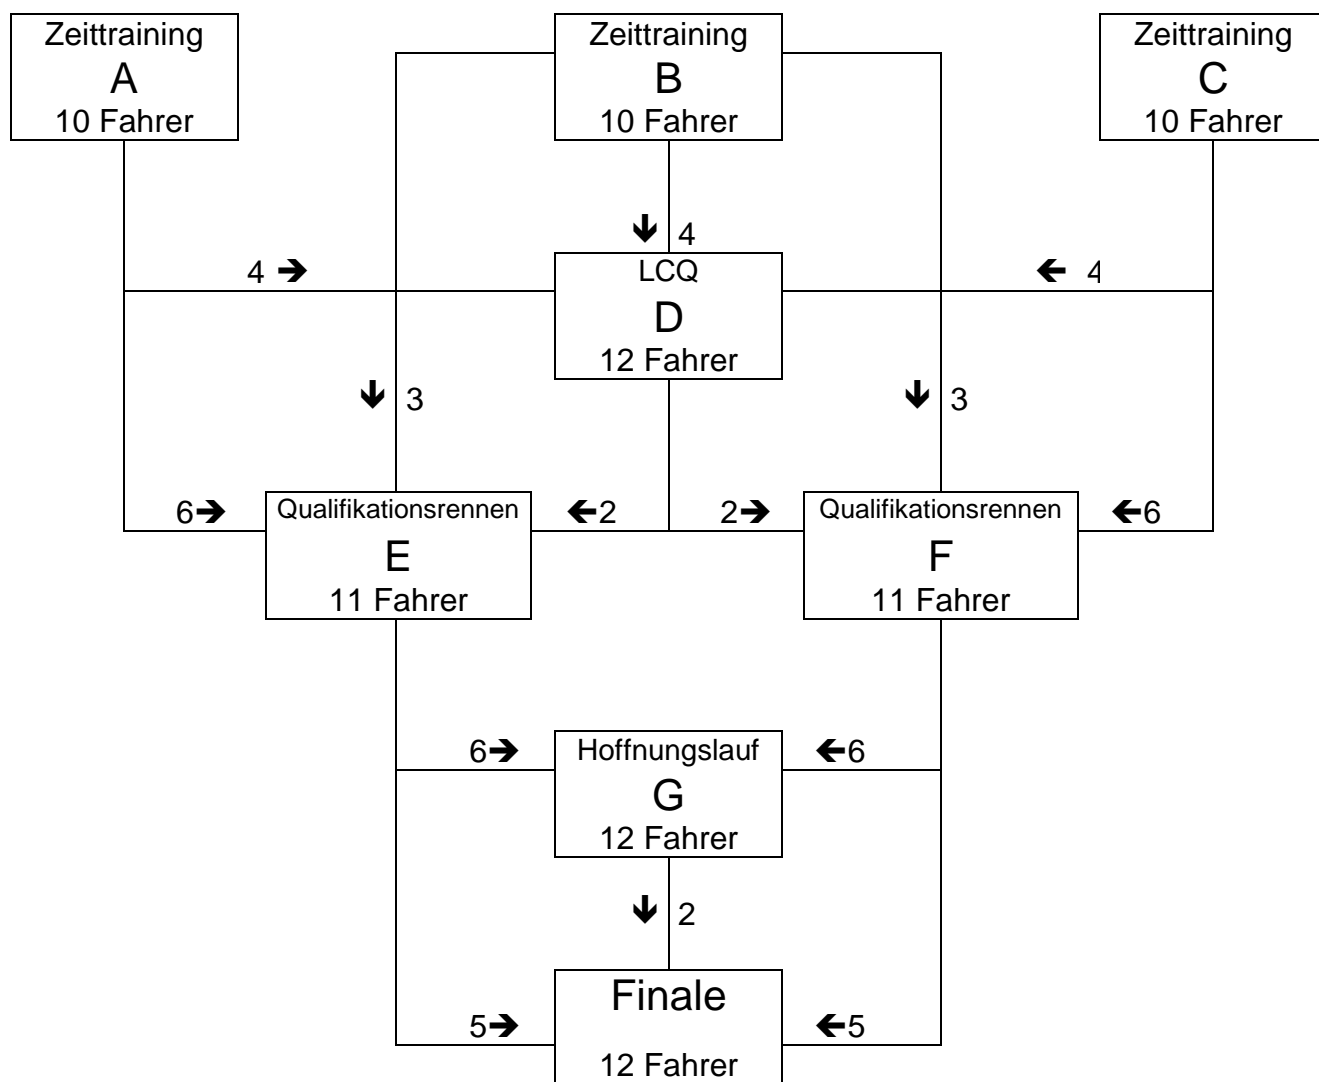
Zeittraining
A
10 Fahrer

Zeittraining
B
10 Fahrer

Zeittraining
C
10 Fahrer

4

4 ➔

LCQ
D
12 Fahrer

← 4

3

3

6➔

Qualifikationsrennen
E
11 Fahrer

←2

2➔

Qualifikationsrennen
F
11 Fahrer

←6

6➔

Hoffnungslauf
G
12 Fahrer

←6

2

5➔

Finale

12 Fahrer

←5